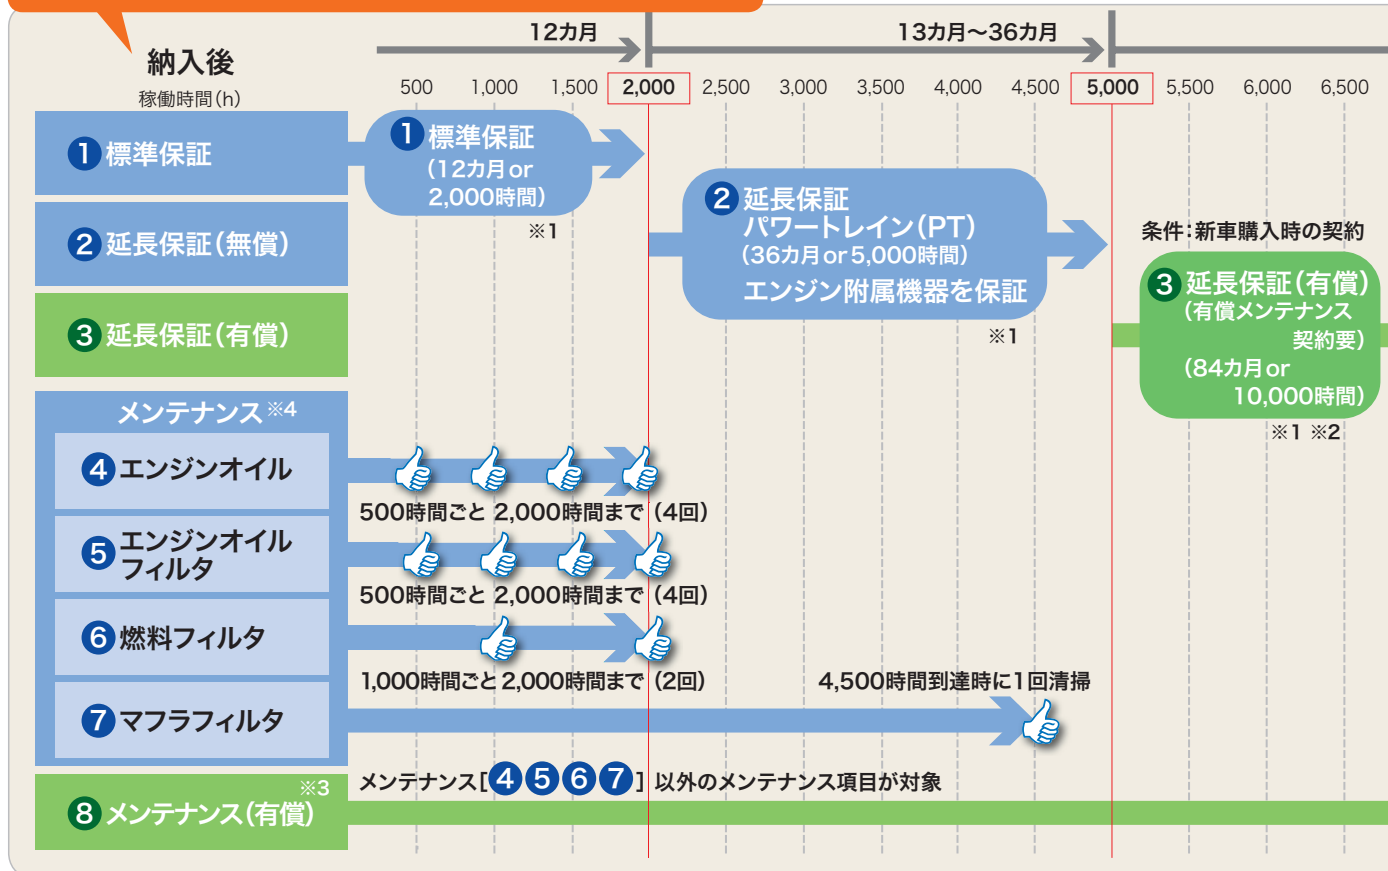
納入後
稼働時間(h)

12カ月
13カ月〜36カ月

500　1,000　1,500　2,000　2,500　3,000　3,500　4,000　4,500　5,000　5,500　6,000　6,500

1 標準保証
2 延長保証(無償)
3 延長保証(有償)
メンテナンス※4
4 エンジンオイル
5 エンジンオイルフィルタ
6 燃料フィルタ
7 マフラフィルタ
※3
8 メンテナンス(有償)

1 標準保証
(12カ月or 2,000時間)
※1

2 延長保証
パワートレイン(PT)
(36カ月or 5,000時間)
エンジン附属機器を保証
※1

条件:新車購入時の契約

3 延長保証(有償)
(有償メンテナンス契約要)
(84カ月or 10,000時間)
※1 ※2

500時間ごと 2,000時間まで (4回)
500時間ごと 2,000時間まで (4回)
1,000時間ごと 2,000時間まで (2回)
4,500時間到達時に1回清掃

メンテナンス[4 5 6 7] 以外のメンテナンス項目が対象